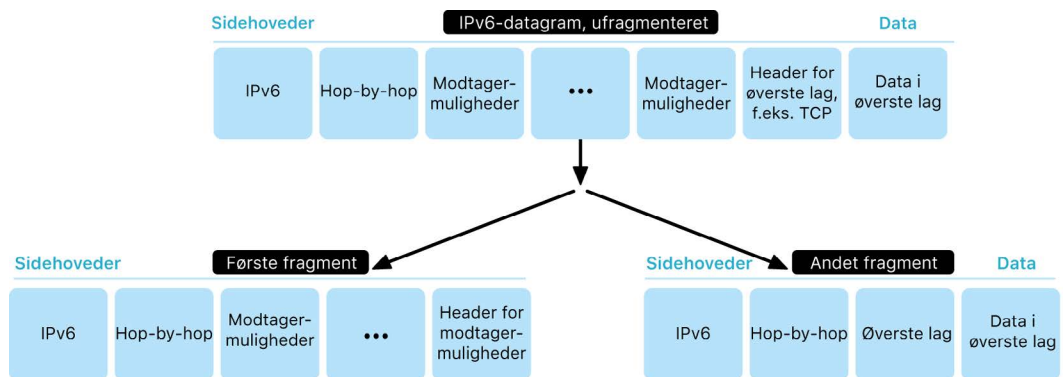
Sidehoveder

IPv6-datagram, ufragmenteret

Data

IPv6

Hop-by-hop

Modtager-muligheder

•••

Modtager-muligheder

Header for øverste lag, f.eks. TCP

Data i øverste lag

Sidehoveder

Første fragment

IPv6

Hop-by-hop

Modtager-muligheder

•••

Header for modtager-muligheder

Sidehoveder

Andet fragment

Data

IPv6

Hop-by-hop

Øverste lag

Data i øverste lag